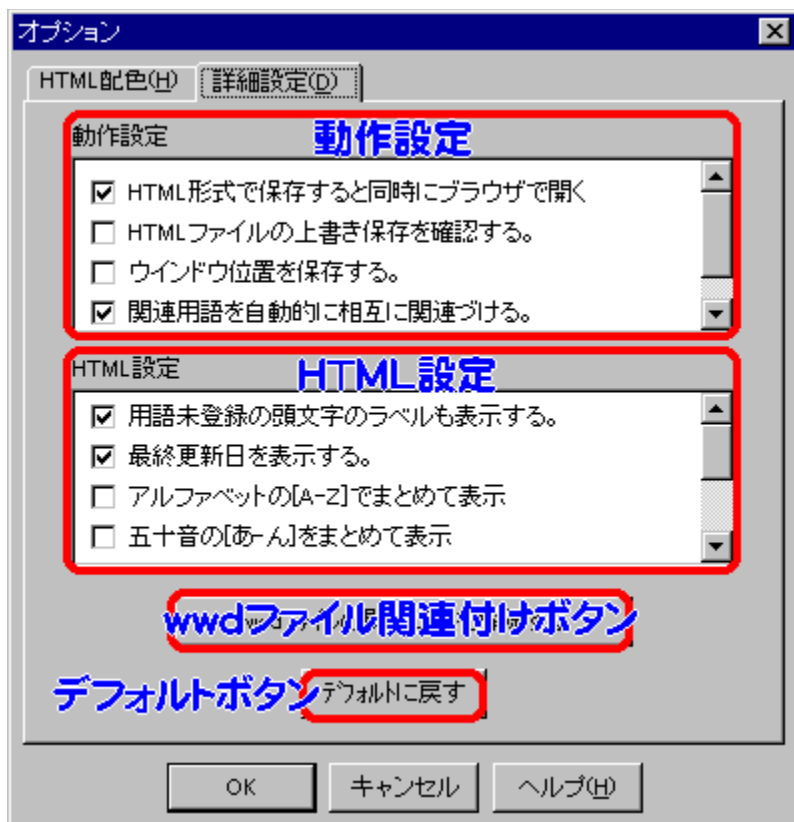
オプション

HTML配色(H)　詳細設定(D)

動作設定
動作設定

☑ HTML形式で保存すると同時にブラウザで開く
☐ HTMLファイルの上書き保存を確認する。
☐ ウインドウ位置を保存する。
☑ 関連用語を自動的に相互に関連づける。

HTML設定
HTML設定

☑ 用語未登録の頭文字のラベルも表示する。
☑ 最終更新日を表示する。
☐ アルファベットの[A-Z]でまとめて表示
☐ 五十音の[あ-ん]をまとめて表示

wwdファイル関連付けボタン

デフォルトボタン　デフォルトに戻す

OK　キャンセル　ヘルプ(H)